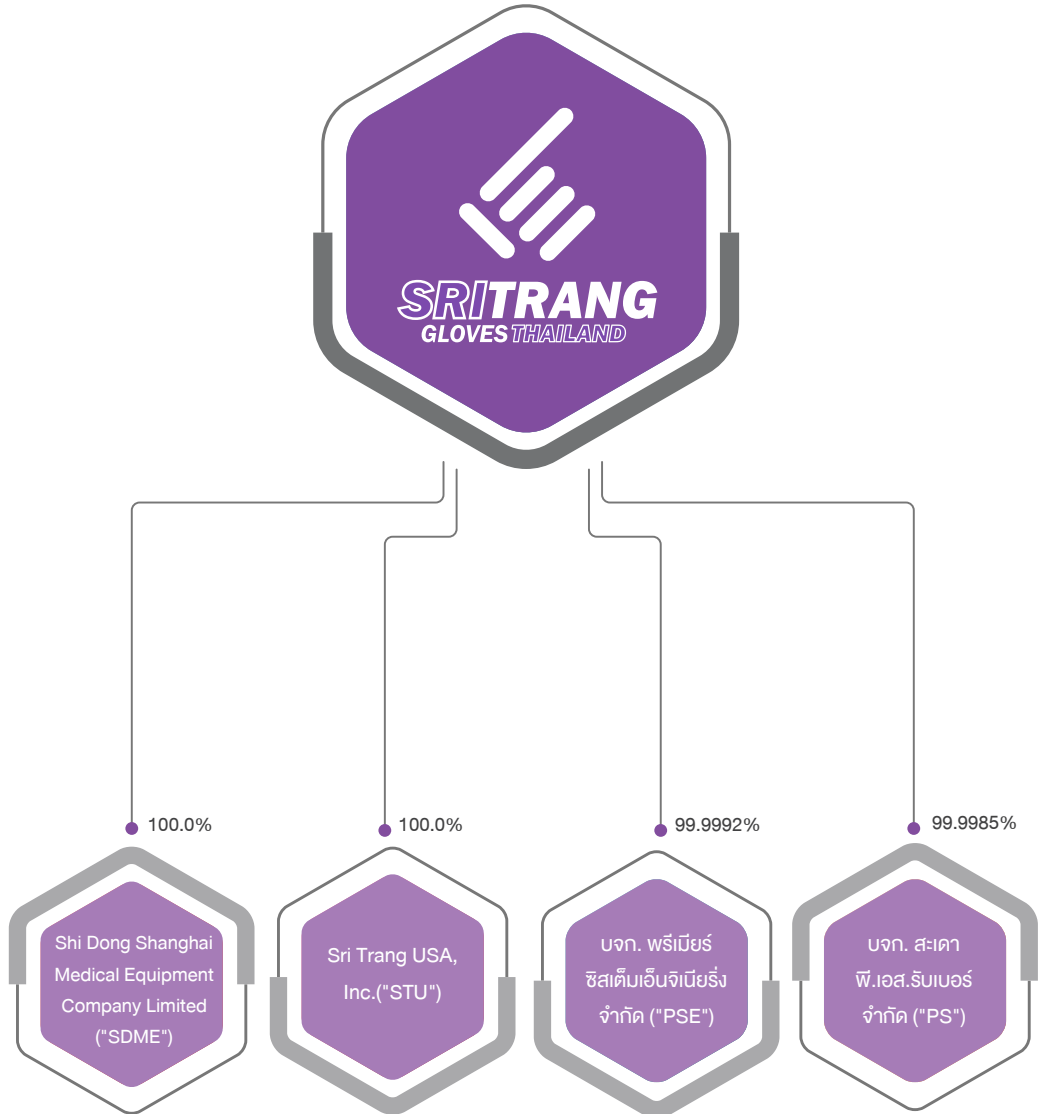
SRITRANG
GLOVES THAILAND

100.0%
Shi Dong Shanghai Medical Equipment Company Limited ("SDME")

100.0%
Sri Trang USA, Inc.("STU")

99.9992%
บจก. พรีเมียร์ ซิสเต็มเอ็นจิเนียริ่ง จำกัด ("PSE")

99.9985%
บจก. สะเดา พี.เอส.รับเบอร์ จำกัด ("PS")